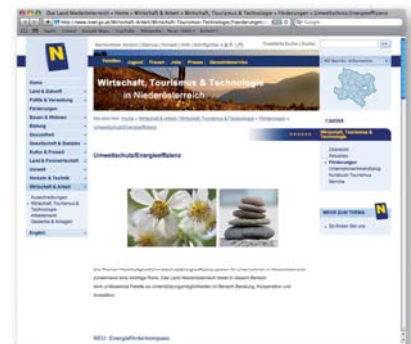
Das Land Niederösterreich » Home » Wirtschaft & Arbeit » Wirtschaft, Tourismus & Technologie » Förderungen » Umweltschutz/Energieeffizienz

Wirtschaft, Tourismus & Technologie in Niederösterreich

Familien | Jugend | Frauen | Jobs | Presse | Gemeindeservice

Home
Land & Zukunft
Politik & Verwaltung
Förderungen
Bauen & Wohnen
Bildung
Gesundheit
Gesellschaft & Soziales
Kultur & Freizeit
Land & Forstwirtschaft
Umwelt
Verkehr & Technik
Wirtschaft & Arbeit

Umweltschutz/Energieeffizienz

Wirtschaft, Tourismus & Technologie

Übersicht
Aktuelles
Förderungen
Service

NEU: Energieförderkompass